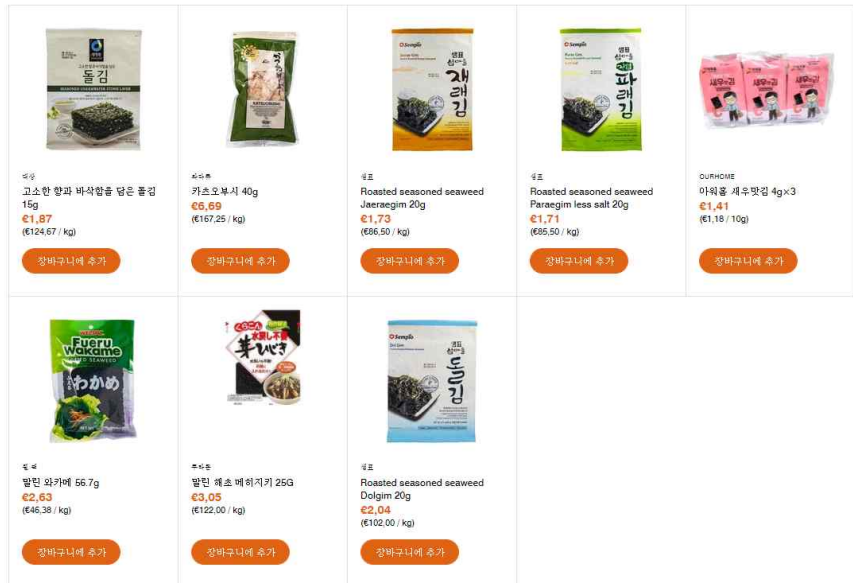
돌김

대상
고소한 향과 바삭함을 담은 돌김 15g
€1,87
(€124,67 / kg)
장바구니에 추가

KATSUOBUSHI

와와푸
카츠오부시 40g
€6,69
(€167,25 / kg)
장바구니에 추가

Sempio
샘표
재래김

샘표
Roasted seasoned seaweed Jaeraegim 20g
€1,73
(€86,50 / kg)
장바구니에 추가

Sempio
샘표
파래김

샘표
Roasted seasoned seaweed Paraegim less salt 20g
€1,71
(€85,50 / kg)
장바구니에 추가

새우맛김

OURHOME
아워홈 새우맛김 4g×3
€1,41
(€1,18 / 10g)
장바구니에 추가

Fueru Wakame
わかめ

왕레
말린 와카메 56.7g
€2,63
(€46,38 / kg)
장바구니에 추가

芽ひじき

후와푸
말린 해초 메히지키 25G
€3,05
(€122,00 / kg)
장바구니에 추가

Sempio
샘표
돌김

샘표
Roasted seasoned seaweed Dolgim 20g
€2,04
(€102,00 / kg)
장바구니에 추가